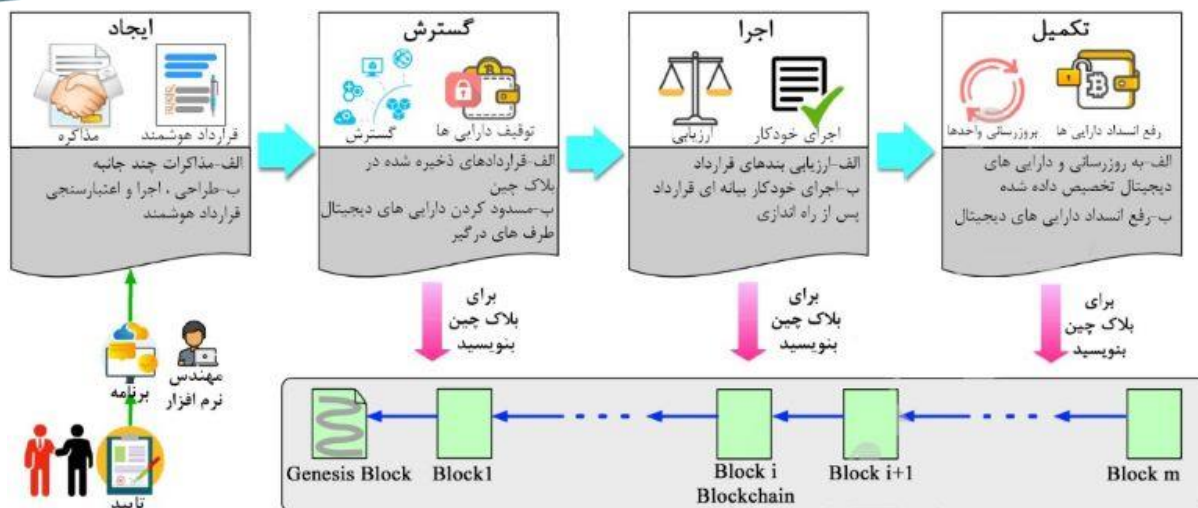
ایجاد

قرارداد هوشمند
مذاکره

الف-مذاکرات چند جانبه
ب-طراحی ، اجرا و اعتبارسنجی قرارداد هوشمند

گسترش

توقیف دارایی ها
گسترش

الف-قراردادهای ذخیره شده در بلاک چین
ب-مسدود کردن دارایی های دیجیتال طرف های درگیر

اجرا

اجرای خودکار
ارزیابی

الف-ارزیابی بندهای قرارداد
ب-اجرای خودکار بیانه ای قرارداد پس از راه اندازی

تکمیل

رفع انسداد دارایی ها
بروزرسانی واحدها

الف-به روزرسانی و دارایی های دیجیتال تخصیص داده شده
ب-رفع انسداد دارایی های دیجیتال

برای بلاک چین بنویسید

برای بلاک چین بنویسید

برای بلاک چین بنویسید

مهندس نرم افزار
برنامه
تایید

Genesis Block
Block1
Block i
Blockchain
Block i+1
Block m